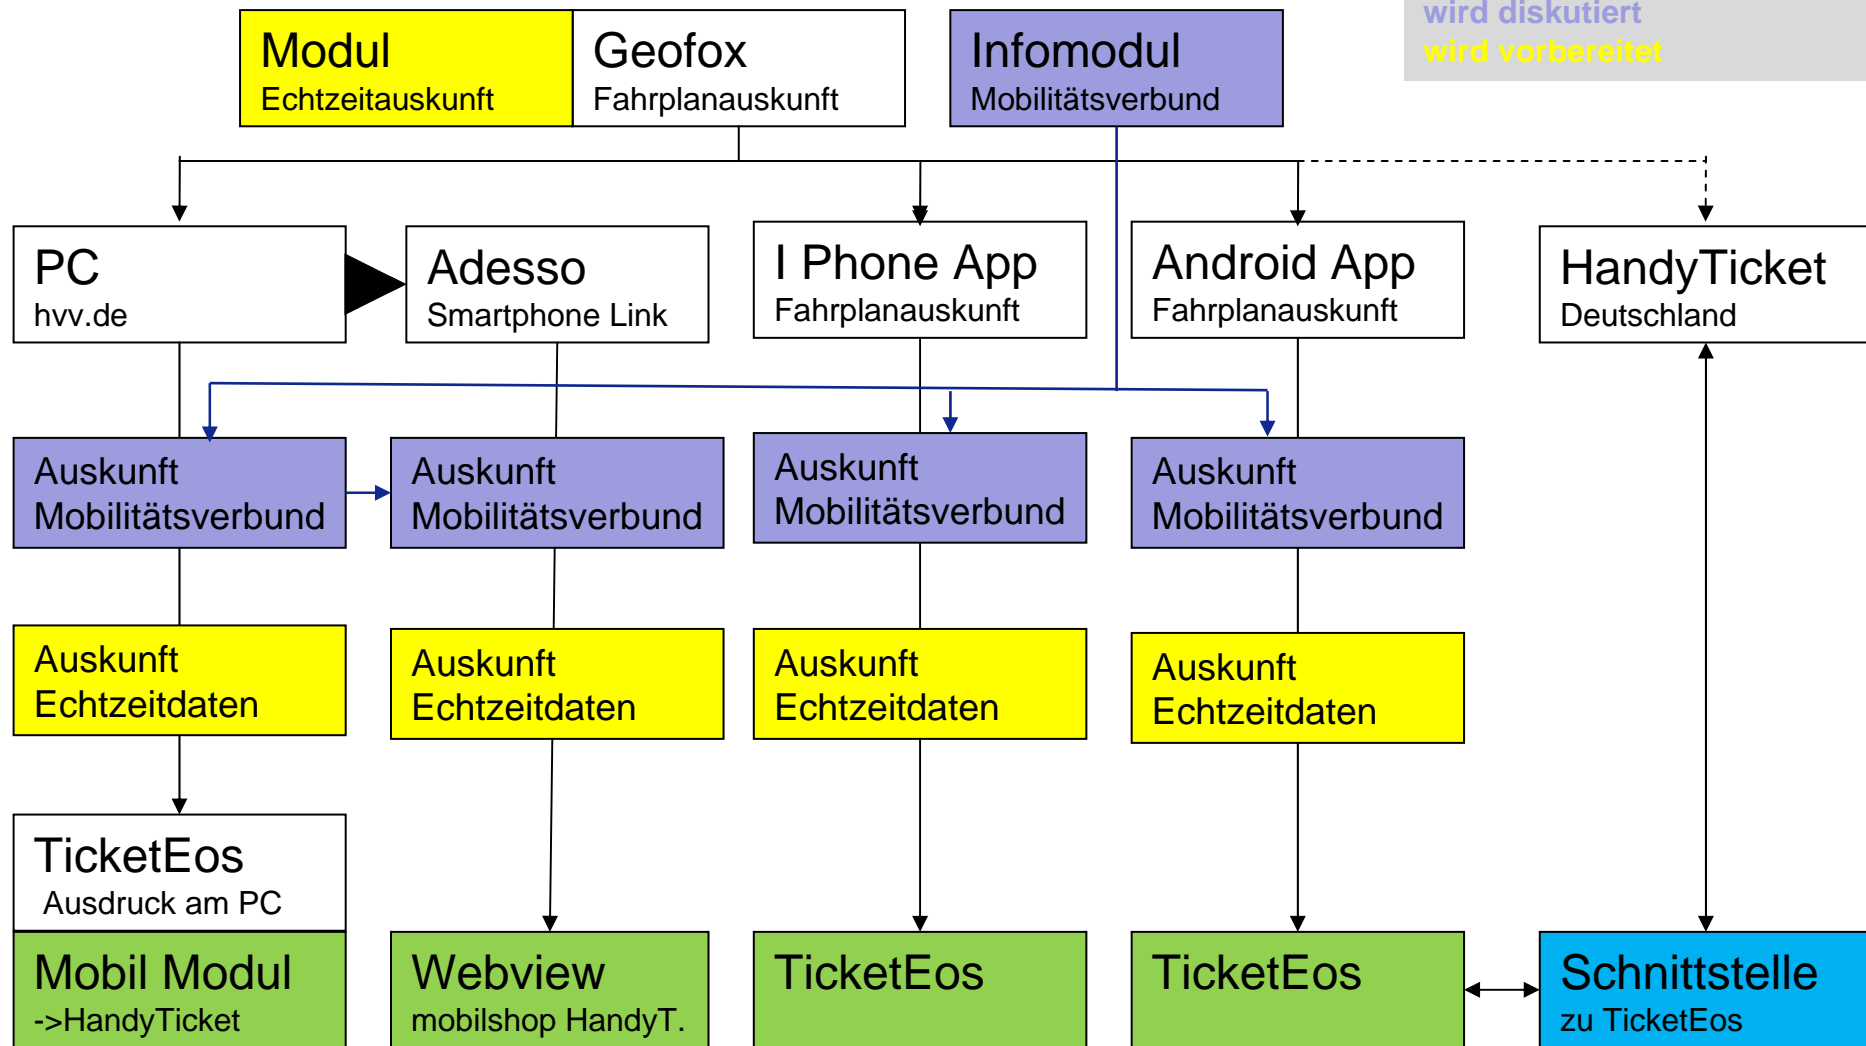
Modul
Echtzeitauskunft

Geofox
Fahrplanauskunft

Infomodul
Mobilitätsverbund

wird diskutiert
wird vorbereitet

PC
hvv.de

Adesso
Smartphone Link

I Phone App
Fahrplanauskunft

Android App
Fahrplanauskunft

HandyTicket
Deutschland

Auskunft
Mobilitätsverbund

Auskunft
Mobilitätsverbund

Auskunft
Mobilitätsverbund

Auskunft
Mobilitätsverbund

Auskunft
Echtzeitdaten

Auskunft
Echtzeitdaten

Auskunft
Echtzeitdaten

Auskunft
Echtzeitdaten

TicketEos
Ausdruck am PC

Mobil Modul
->HandyTicket

Webview
mobilshop HandyT.

TicketEos

TicketEos

Schnittstelle
zu TicketEos